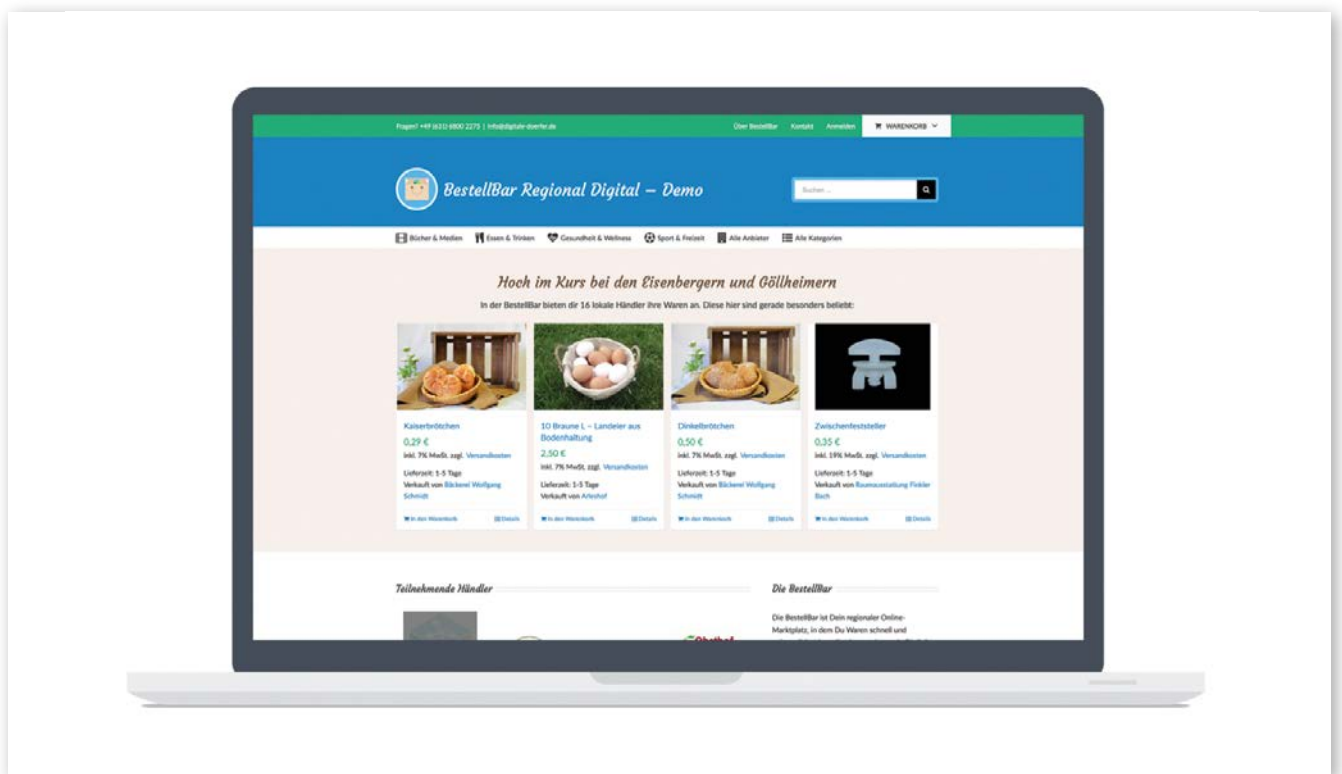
Fragen? +49 (631) 6800 2275 | info@digitale-doerfer.de

Über BestellBar Kontakt Anmelden WARENKORB

BestellBar Regional Digital – Demo

Suchen ...

Bücher & Medien Essen & Trinken Gesundheit & Wellness Sport & Freizeit Alle Anbieter Alle Kategorien

Hoch im Kurs bei den Eisenbergern und Göllheimern

In der BestellBar bieten dir 16 lokale Händler ihre Waren an. Diese hier sind gerade besonders beliebt:

Kaiserbrötchen
0,29 €
inkl. 7% MwSt. zzgl. Versandkosten
Lieferzeit: 1-5 Tage
Verkauft von Bäckerei Wolfgang Schmidt
In den Warenkorb Details

10 Braune L – Landeier aus Bodenhaltung
2,50 €
inkl. 7% MwSt. zzgl. Versandkosten
Lieferzeit: 1-5 Tage
Verkauft von Arleshof
In den Warenkorb Details

Dinkelbrötchen
0,50 €
inkl. 7% MwSt. zzgl. Versandkosten
Lieferzeit: 1-5 Tage
Verkauft von Bäckerei Wolfgang Schmidt
In den Warenkorb Details

Zwischenfeststeller
0,35 €
inkl. 19% MwSt. zzgl. Versandkosten
Lieferzeit: 1-5 Tage
Verkauft von Raumausstattung Finkler Bach
In den Warenkorb Details

Teilnehmende Händler

Die BestellBar

Die BestellBar ist Dein regionaler Online-Marktplatz, in dem Du Waren schnell und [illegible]

Obsthof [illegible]